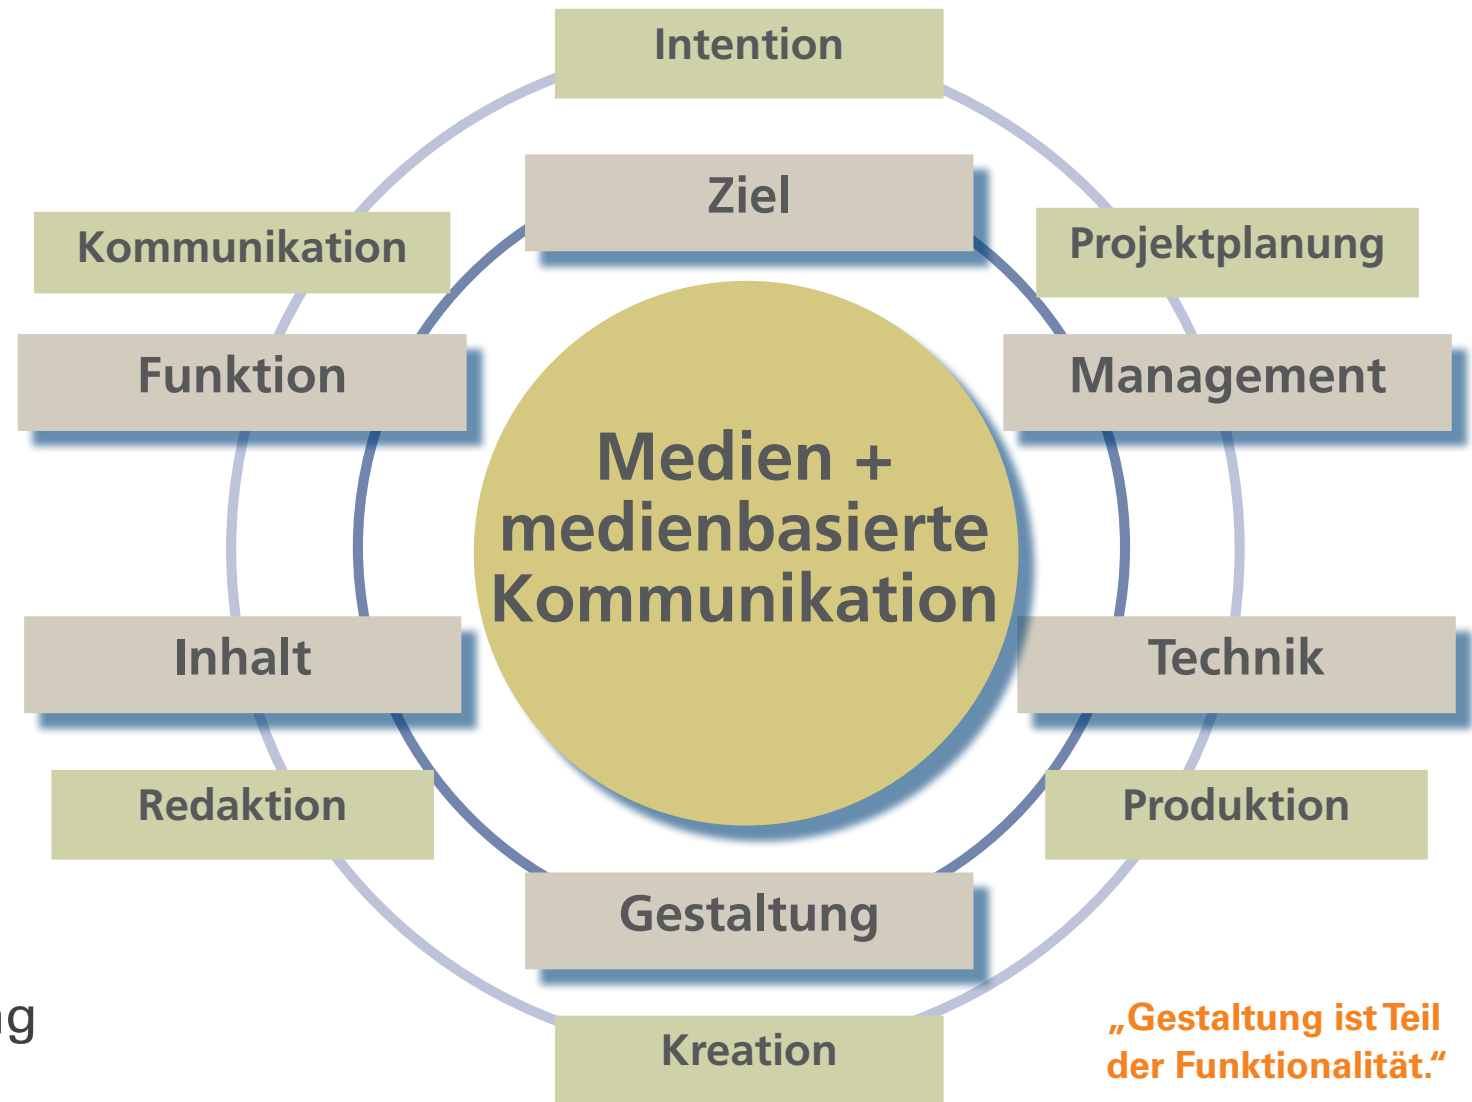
Intention

Ziel

Kommunikation

Projektplanung

Funktion

Management

Medien + medienbasierte Kommunikation

Inhalt

Technik

Redaktion

Produktion

Gestaltung

ıg

Kreation

„Gestaltung ist Teil der Funktionalität.“